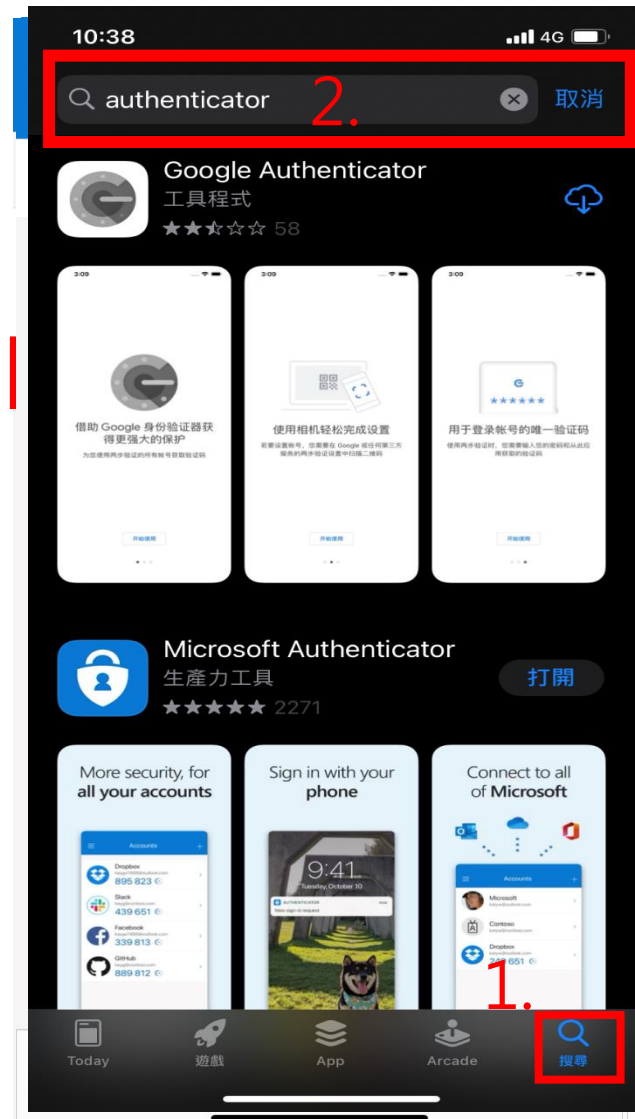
10:38
4G

authenticator
2.
取消

Google Authenticator
工具程式
58

3:09
借助 Google 身份验证器获得更强大的保护
为您使用两步验证的所有帐号获取验证码
开始使用

3:09
使用相机轻松完成设置
若要设置帐号，您需要在 Google 或任何第三方服务的两步验证设置中扫描二维码
开始使用

3:09
用于登录帐号的唯一验证码
使用两步验证时，您需要输入您的密码和从此应用获取的验证码
开始使用

Microsoft Authenticator
生產力工具
2271
打開

More security, for all your accounts
Accounts
Dropbox
895 823
Slack
439 651
Facebook
339 813
GitHub
889 812

Sign in with your phone
9:41
Friday, October 10
AUTHENTICATOR
New sign-in request

Connect to all of Microsoft
Accounts
Microsoft
Contoso
Dropbox
651

1.
Today
遊戲
App
Arcade
搜尋